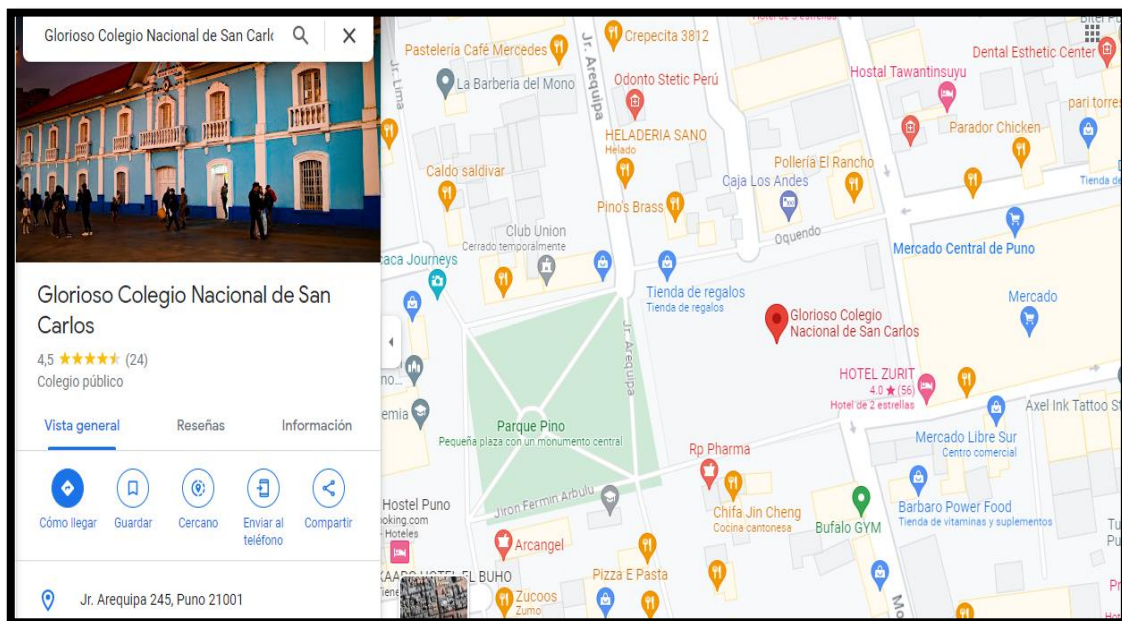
Glorioso Colegio Nacional de San Carl

Glorioso Colegio Nacional de San Carlos

4,5 ★★★★★ (24)

Colegio público

Vista general
Reseñas
Información

Cómo llegar
Guardar
Cercano
Enviar al teléfono
Compartir

Jr. Arequipa 245, Puno 21001

Hotel de 3 estrellas
Pastelería Café Mercedes
Jr. Arequipa
Crepecita 3812
Dental Esthetic Center
La Barbería del Mono
Odonto Stetic Perú
Hostal Tawantinsuyu
pari torres
Jr. Lima
HELADERIA SANO
Helado
Parador Chicken
Caldo saldivar
Pollería El Rancho
Caja Los Andes
Tienda de
Pino's Brass
Club Union
Cerrado temporalmente
Oquendo
Mercado Central de Puno
aca Journeys
Tienda de regalos
Tienda de regalos
Mercado
Glorioso Colegio Nacional de San Carlos
Jr. Arequipa
HOTEL ZURIT
4.0 ★ (56)
Hotel de 2 estrellas
Axel Ink Tattoo S
emia
Parque Pino
Pequeña plaza con un monumento central
Mercado Libre Sur
Centro comercial
Rp Pharma
Hostel Puno
ooking.com
Hoteles
Jiron Fermin Arbulu
Chifa Jin Cheng
Cocina cantonesa
Bufalo GYM
Barbaro Power Food
Tienda de vitaminas y suplementos
Arcangel
EL BUHO
Pizza E Pasta
Zucoos
Zumo